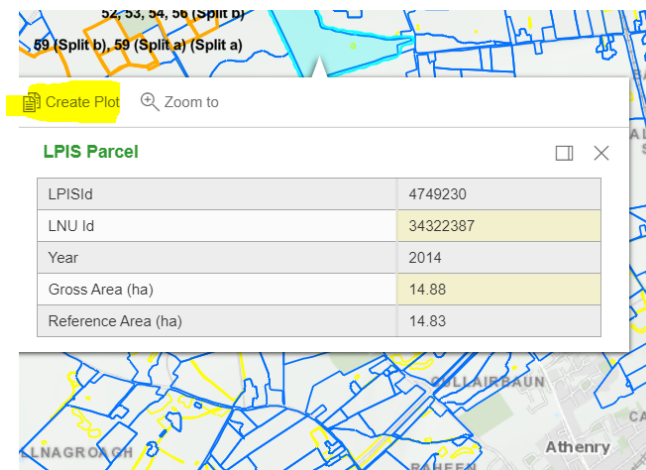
52, 53, 54, 56 (Split b)

59 (Split b), 59 (Split a) (Split a)

Create Plot

Zoom to

LPIS Parcel

| LPISId | 4749230 |
|---|---|
| LNU Id | 34322387 |
| Year | 2014 |
| Gross Area (ha) | 14.88 |
| Reference Area (ha) | 14.83 |

AL

CULLAIRBAUN

CA

LLNAGROAGH

Athenry

RAHEEN